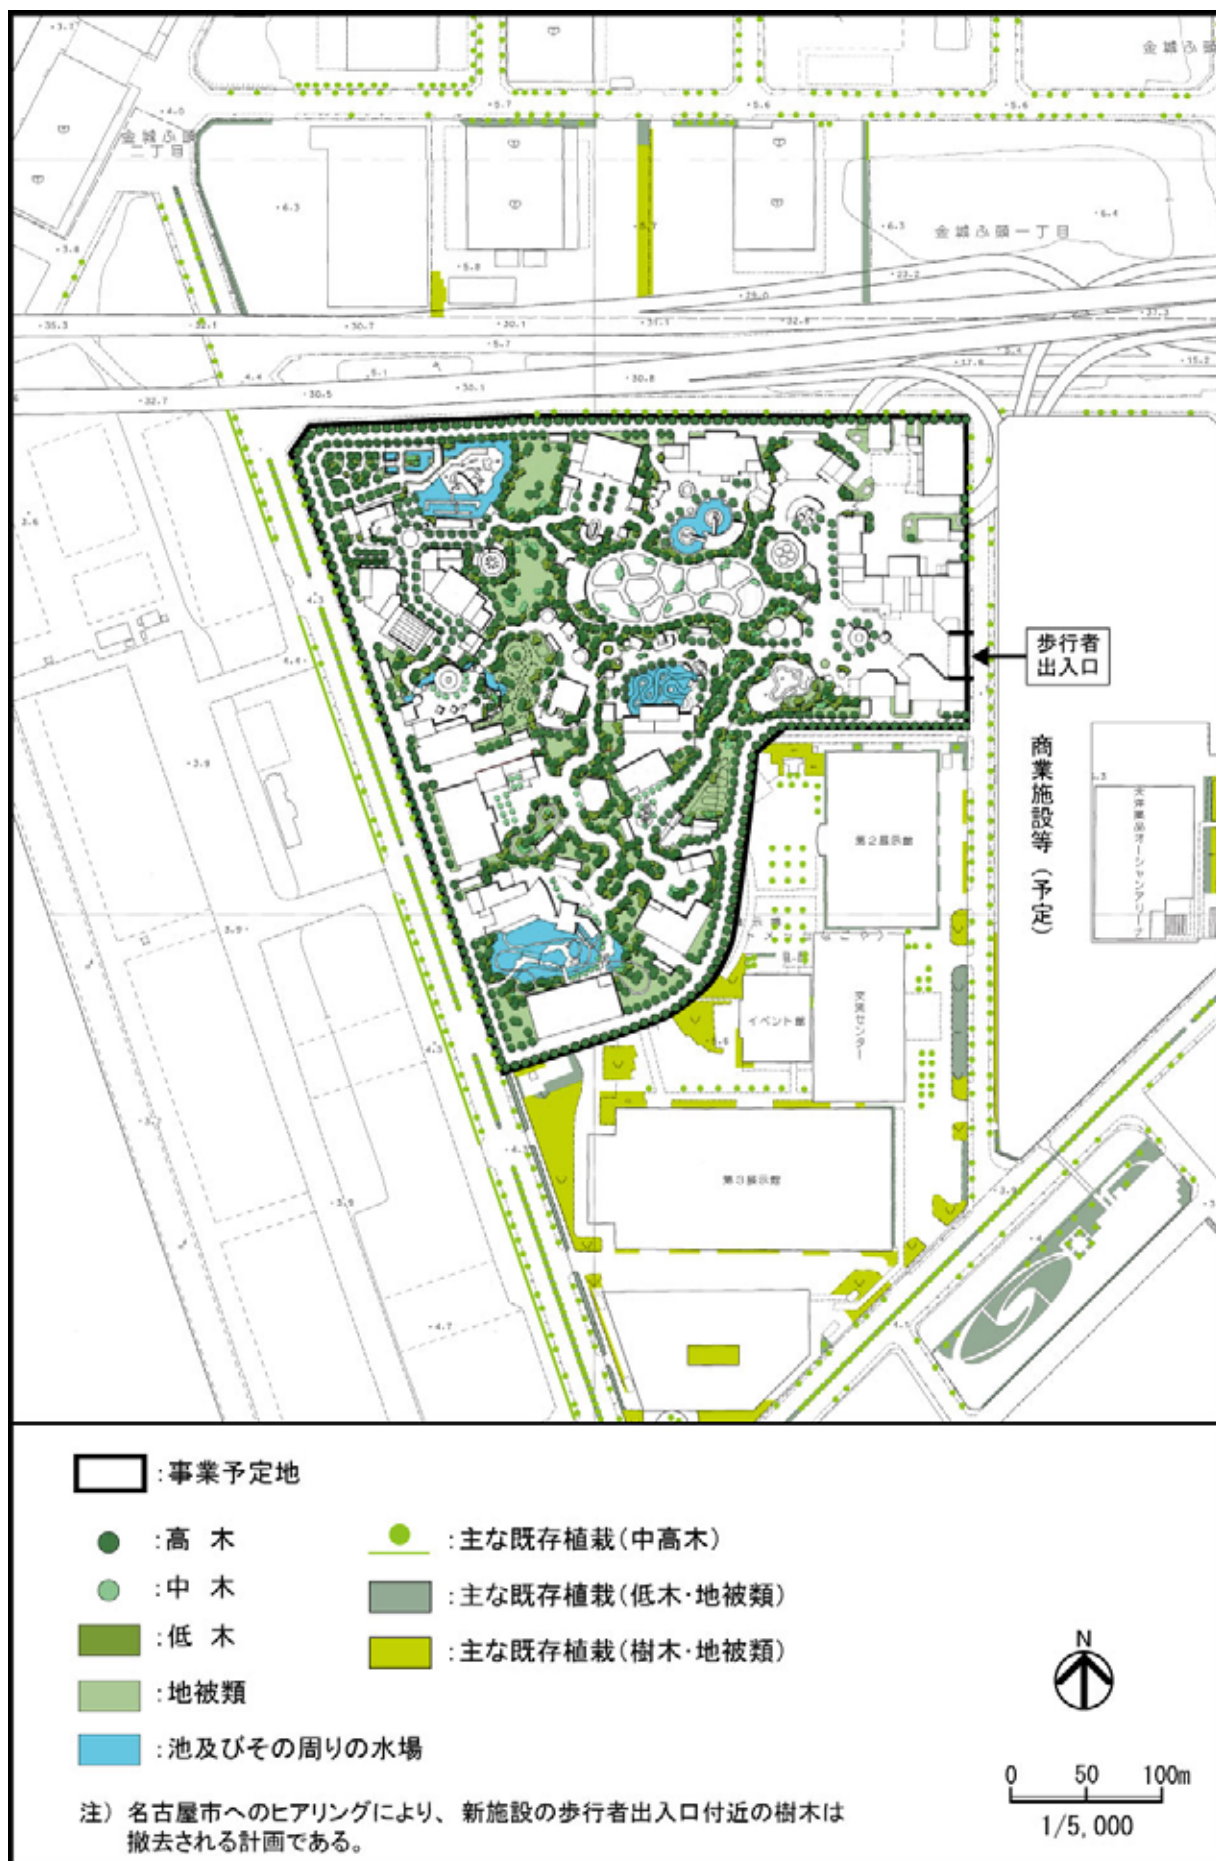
金城ふ頭

金城ふ頭一丁目

金城ふ頭一丁目

歩行者出入口

商業施設等（予定）

第2展示館

イベント館

交流センター

第3展示館

:事業予定地

:高　木

:中　木

:低　木

:地被類

:池及びその周りの水場

:主な既存植栽（中高木）

:主な既存植栽（低木・地被類）

:主な既存植栽（樹木・地被類）

N

0　50　100m

1/5,000

注）名古屋市へのヒアリングにより、新施設の歩行者出入口付近の樹木は撤去される計画である。